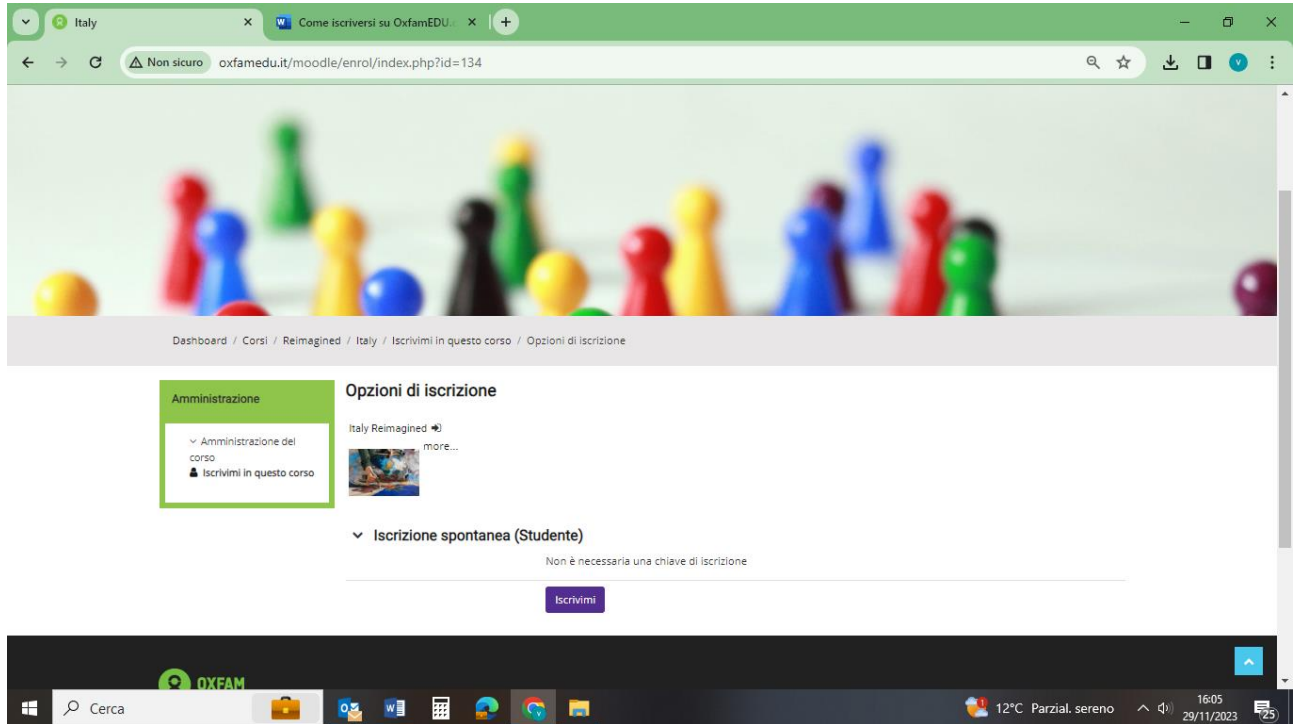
Italy

Come iscriversi su OxfamEDU

Non sicuro oxfamedu.it/moodle/enrol/index.php?id=134

Dashboard / Corsi / Reimagined / Italy / Iscrivimi in questo corso / Opzioni di iscrizione

Amministrazione

Amministrazione del corso

Iscrivimi in questo corso

Opzioni di iscrizione

Italy Reimagined

more...

Iscrizione spontanea (Studente)

Non è necessaria una chiave di iscrizione

Iscrivimi

OXFAM

Cerca

12°C Parzial. sereno

16:05
29/11/2023

25